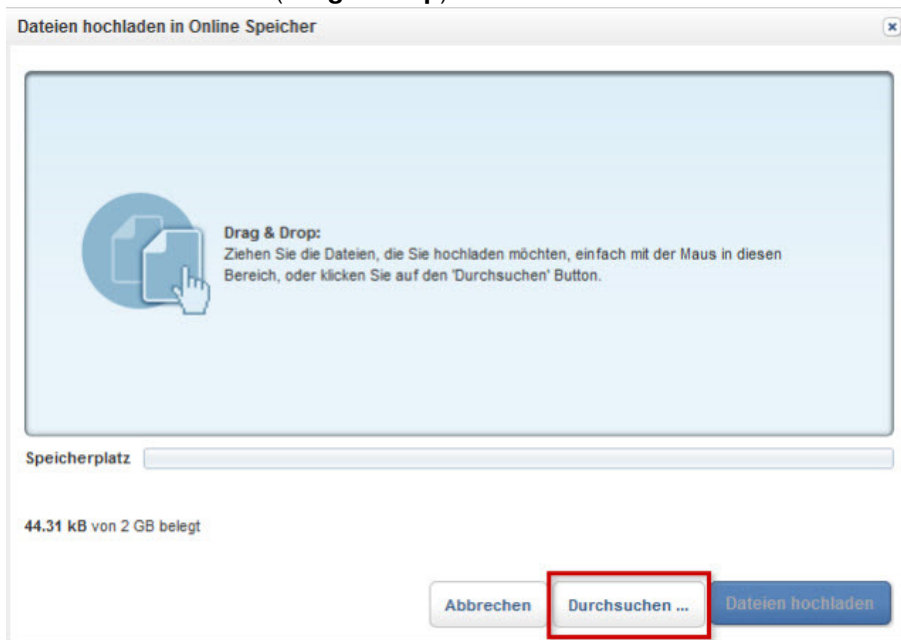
(Drag & Drop)

Dateien hochladen in Online Speicher

×

Drag & Drop:
Ziehen Sie die Dateien, die Sie hochladen möchten, einfach mit der Maus in diesen Bereich, oder klicken Sie auf den 'Durchsuchen' Button.

Speicherplatz

44.31 kB von 2 GB belegt

Abbrechen

Durchsuchen ...

Dateien hochladen